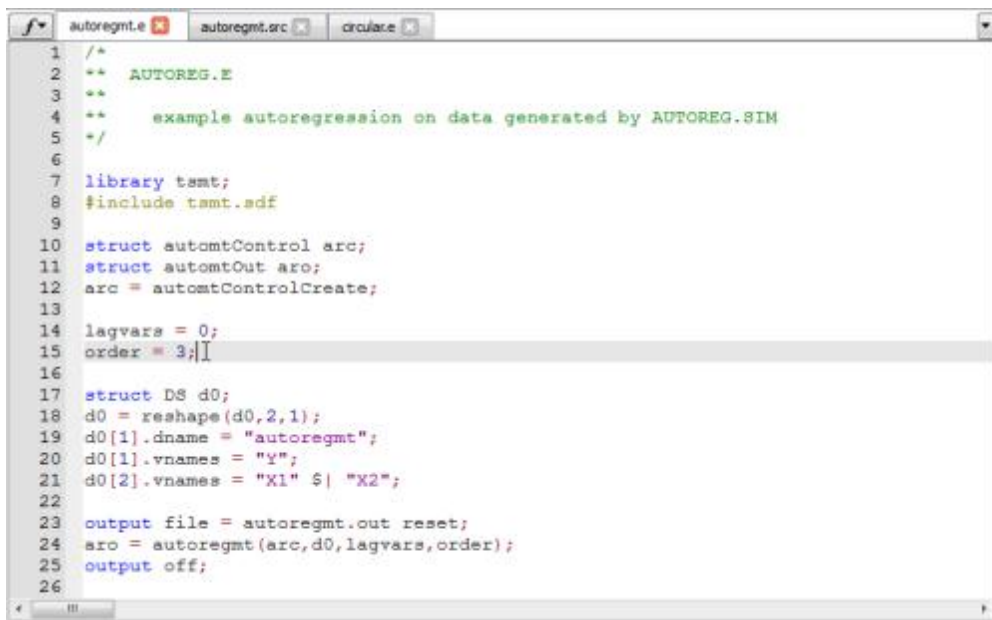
f▾ autoregmt.e autoregmt.src circular.e

1 /*
2 ** AUTOREG.E
3 **
4 ** example autoregression on data generated by AUTOREG.SIM
5 */
6
7 library tsmt;
8 #include tsmt.sdf
9
10 struct automtControl arc;
11 struct automtOut aro;
12 arc = automtControlCreate;
13
14 lagvars = 0;
15 order = 3;
16
17 struct DS d0;
18 d0 = reshape(d0,2,1);
19 d0[1].dname = "autoregmt";
20 d0[1].vnames = "Y";
21 d0[2].vnames = "X1" $| "X2";
22
23 output file = autoregmt.out reset;
24 aro = autoregmt(arc,d0,lagvars,order);
25 output off;
26